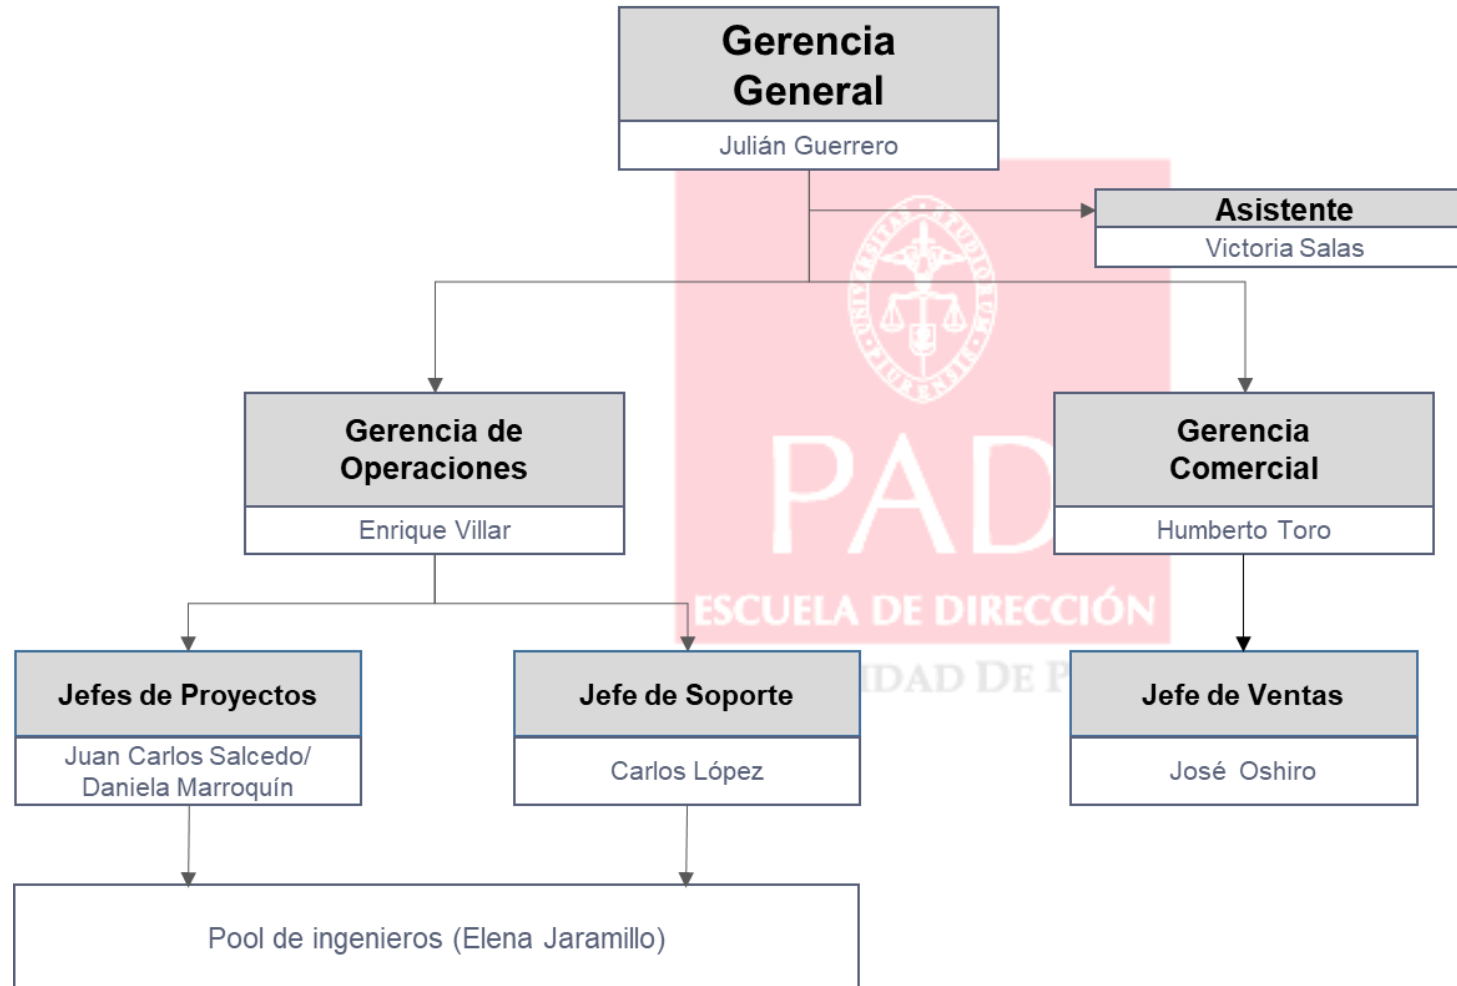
Gerencia General
Julián Guerrero

Asistente
Victoria Salas

Gerencia de Operaciones
Enrique Villar

Gerencia Comercial
Humberto Toro

Jefes de Proyectos
Juan Carlos Salcedo/ Daniela Marroquín

Jefe de Soporte
Carlos López

Jefe de Ventas
José Oshiro

Pool de ingenieros (Elena Jaramillo)

PAD
ESCUELA DE DIRECCIÓN
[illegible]IDAD DE P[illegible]